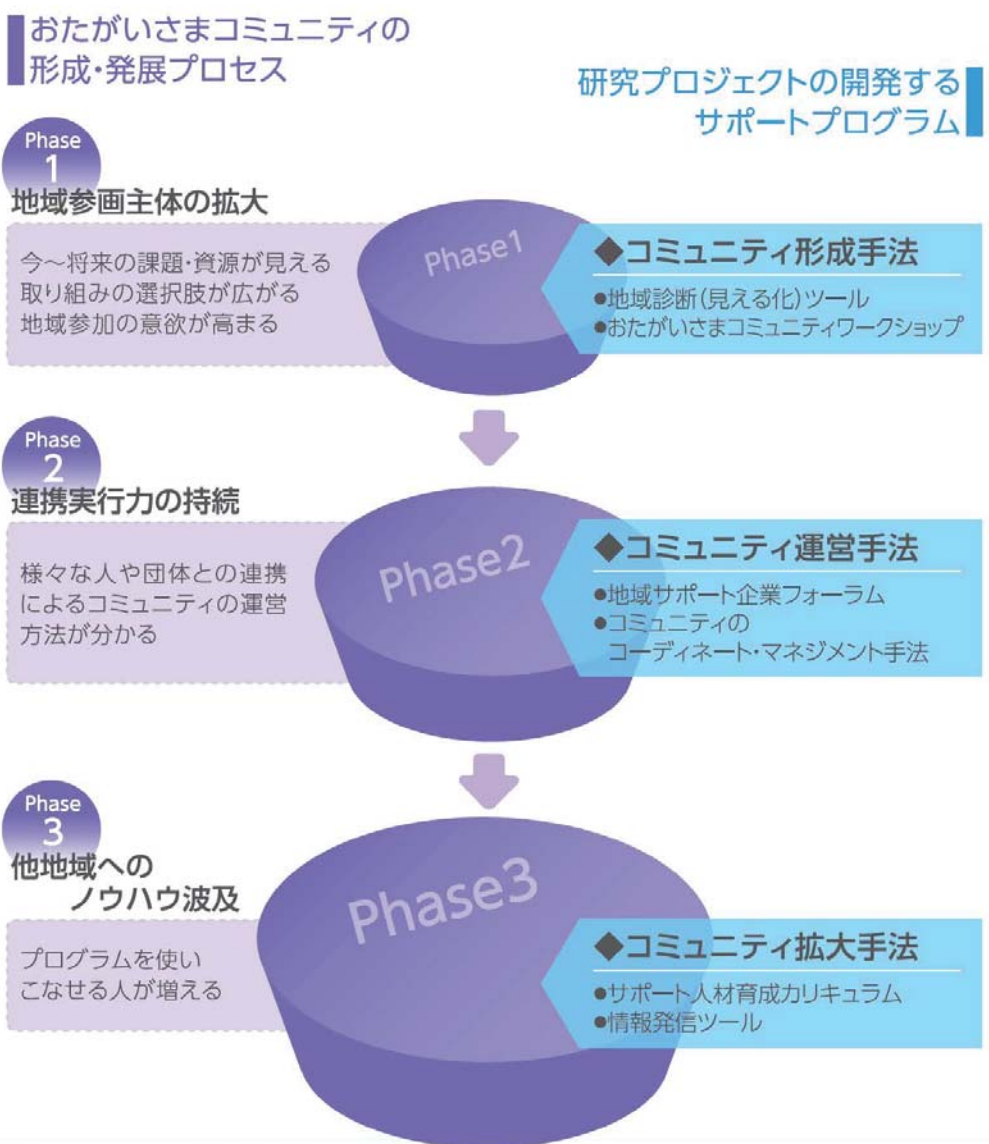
おたがいさまコミュニティの
形成・発展プロセス

研究プロジェクトの開発する
サポートプログラム

Phase
1
地域参画主体の拡大

今～将来の課題・資源が見える
取り組みの選択肢が広がる
地域参加の意欲が高まる

Phase1

◆コミュニティ形成手法
●地域診断(見える化)ツール
●おたがいさまコミュニティワークショップ

Phase
2
連携実行力の持続

様々な人や団体との連携
によるコミュニティの運営
方法が分かる

Phase2

◆コミュニティ運営手法
●地域サポート企業フォーラム
●コミュニティの
コーディネート・マネジメント手法

Phase
3
他地域への
ノウハウ波及

プログラムを使い
こなせる人が増える

Phase3

◆コミュニティ拡大手法
●サポート人材育成カリキュラム
●情報発信ツール